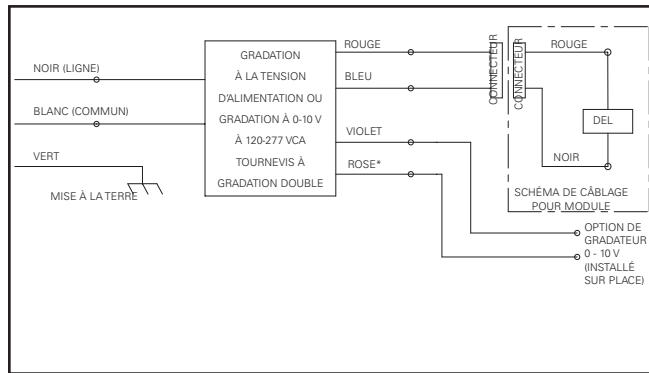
NOIR (LIGNE)

BLANC (COMMUN)

VERT

MISE À LA TERRE

GRADATION À LA TENSION D'ALIMENTATION OU GRADATION À 0-10 V À 120-277 VCA TOURNEVIS À GRADATION DOUBLE

ROUGE

BLEU

VIOLET

ROSE*

CONNECTEUR

CONNECTEUR

ROUGE

DEL

NOIR

SCHÉMA DE CÂBLAGE POUR MODULE

OPTION DE GRADATEUR 0 - 10 V (INSTALLÉ SUR PLACE)